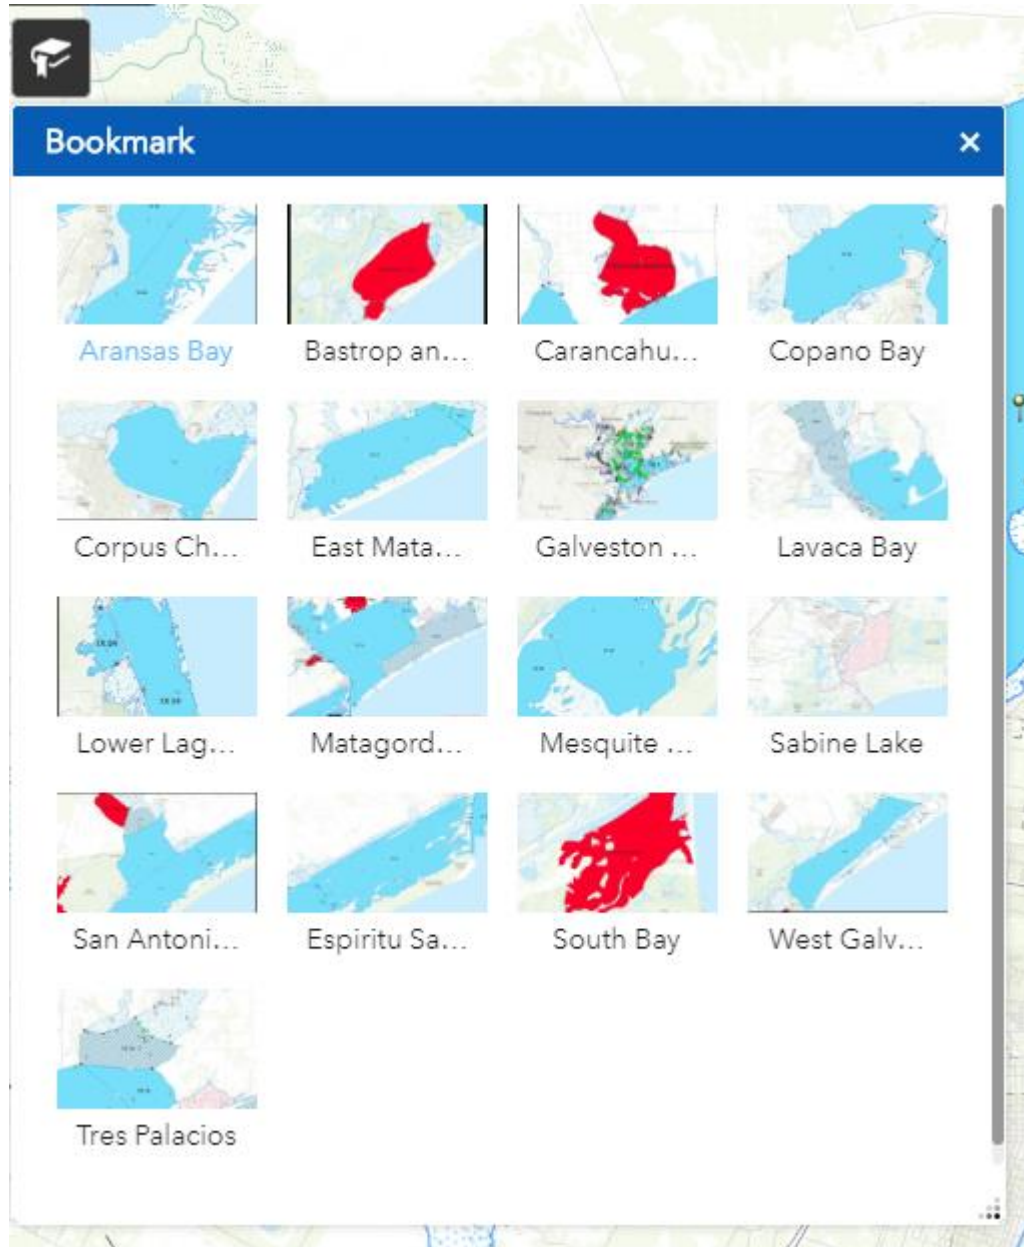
Bookmark ×

Aransas Bay
Bastrop an...
Carancahu...
Copano Bay
Corpus Ch...
East Mata...
Galveston ...
Lavaca Bay
Lower Lag...
Matagord...
Mesquite ...
Sabine Lake
San Antoni...
Espiritu Sa...
South Bay
West Galv...
Tres Palacios